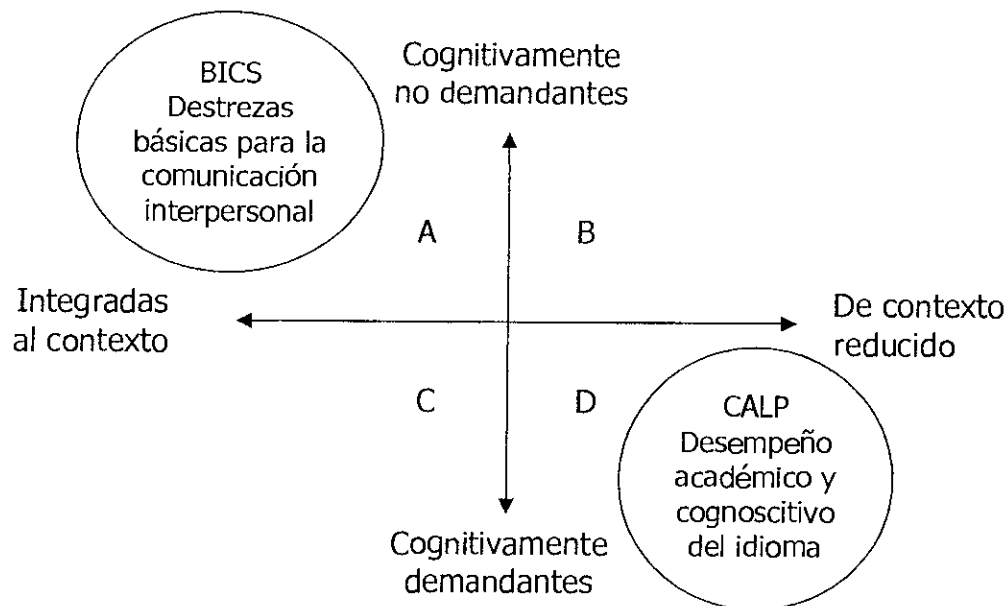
BICS
Destrezas básicas para la comunicación interpersonal

Cognitivamente no demandantes

A

B

Integradas al contexto

De contexto reducido

C

D

CALP
Desempeño académico y cognoscitivo del idioma

Cognitivamente demandantes